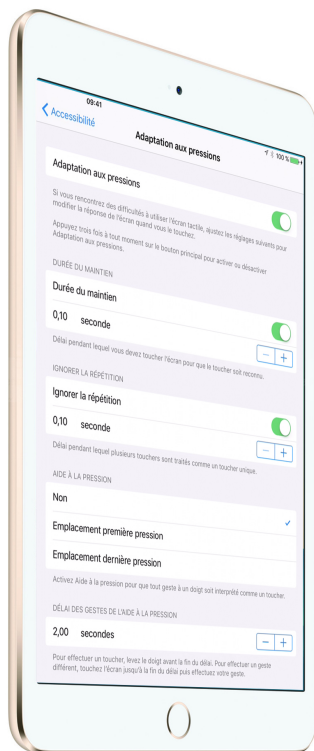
09:41

Accessibilité

Adaptation aux pressions

100 %

Adaptation aux pressions

Si vous rencontrez des difficultés à utiliser l'écran tactile, ajustez les réglages suivants pour modifier la réponse de l'écran quand vous le touchez.

Appuyez trois fois à tout moment sur le bouton principal pour activer ou désactiver Adaptation aux pressions.

DURÉE DU MAINTIEN

Durée du maintien

0,10 seconde

−   +

Délai pendant lequel vous devez toucher l'écran pour que le toucher soit reconnu.

IGNORER LA RÉPÉTITION

Ignorer la répétition

0,10 seconde

−   +

Délai pendant lequel plusieurs touchers sont traités comme un toucher unique.

AIDE À LA PRESSION

Non

Emplacement première pression

Emplacement dernière pression

Activez Aide à la pression pour que tout geste à un doigt soit interprété comme un toucher.

DÉLAI DES GESTES DE L'AIDE À LA PRESSION

2,00 secondes

−   +

Pour effectuer un toucher, levez le doigt avant la fin du délai. Pour effectuer un geste différent, touchez l'écran jusqu'à la fin du délai puis effectuez votre geste.